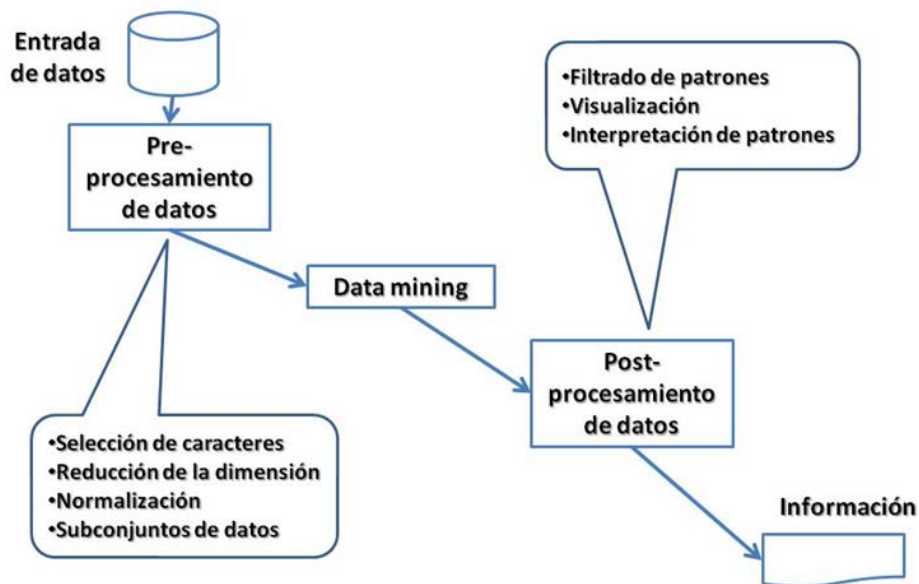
Entrada de datos

Pre-procesamiento de datos

•Selección de caracteres
•Reducción de la dimensión
•Normalización
•Subconjuntos de datos

Data mining

•Filtrado de patrones
•Visualización
•Interpretación de patrones

Post-procesamiento de datos

Información